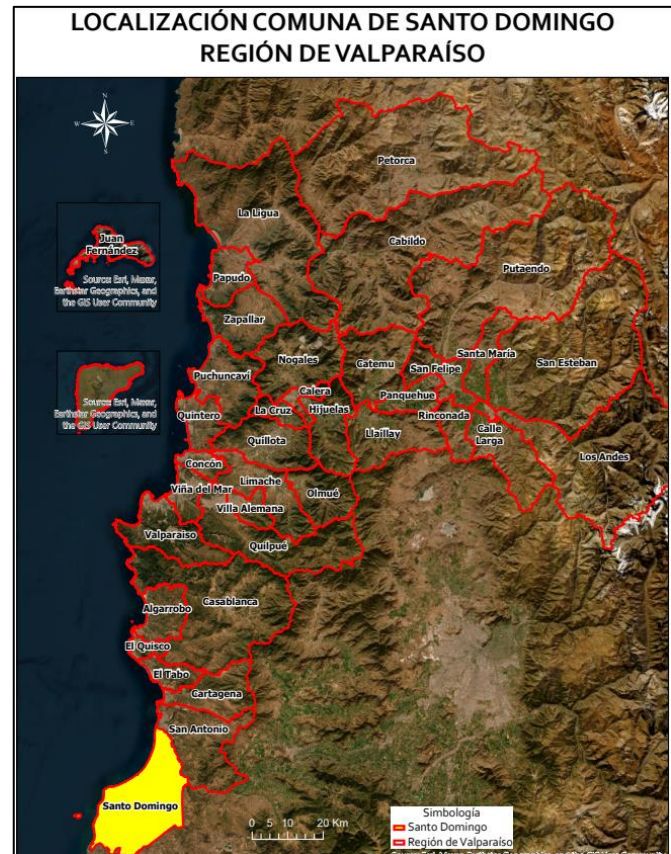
LOCALIZACIÓN COMUNA DE SANTO DOMINGO
REGIÓN DE VALPARAÍSO

N
W E
S

Juan Fernández
Source: Esri, Maxar, Earthstar Geographics, and the GIS User Community

Source: Esri, Maxar, Earthstar Geographics, and the GIS User Community

Petorca
La Ligua
Cabildo
Putaendo
Papudo
Zapallar
Nogales
Catemu
Santa María
San Esteban
San Felipe
Puchuncaví
Calera
Panquehue
Quintero
La Cruz
Hijuelas
Rinconada
Quillota
Llaillay
Calle Larga
Los Andes
Concón
Limache
Viña del Mar
Olmué
Villa Alemana
Valparaíso
Quilpué
Algarrobo
Casablanca
El Quisco
El Tabo
Cartagena
San Antonio
Santo Domingo

0 5 10 20 Km

Simbología
Santo Domingo
Región de Valparaíso
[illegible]